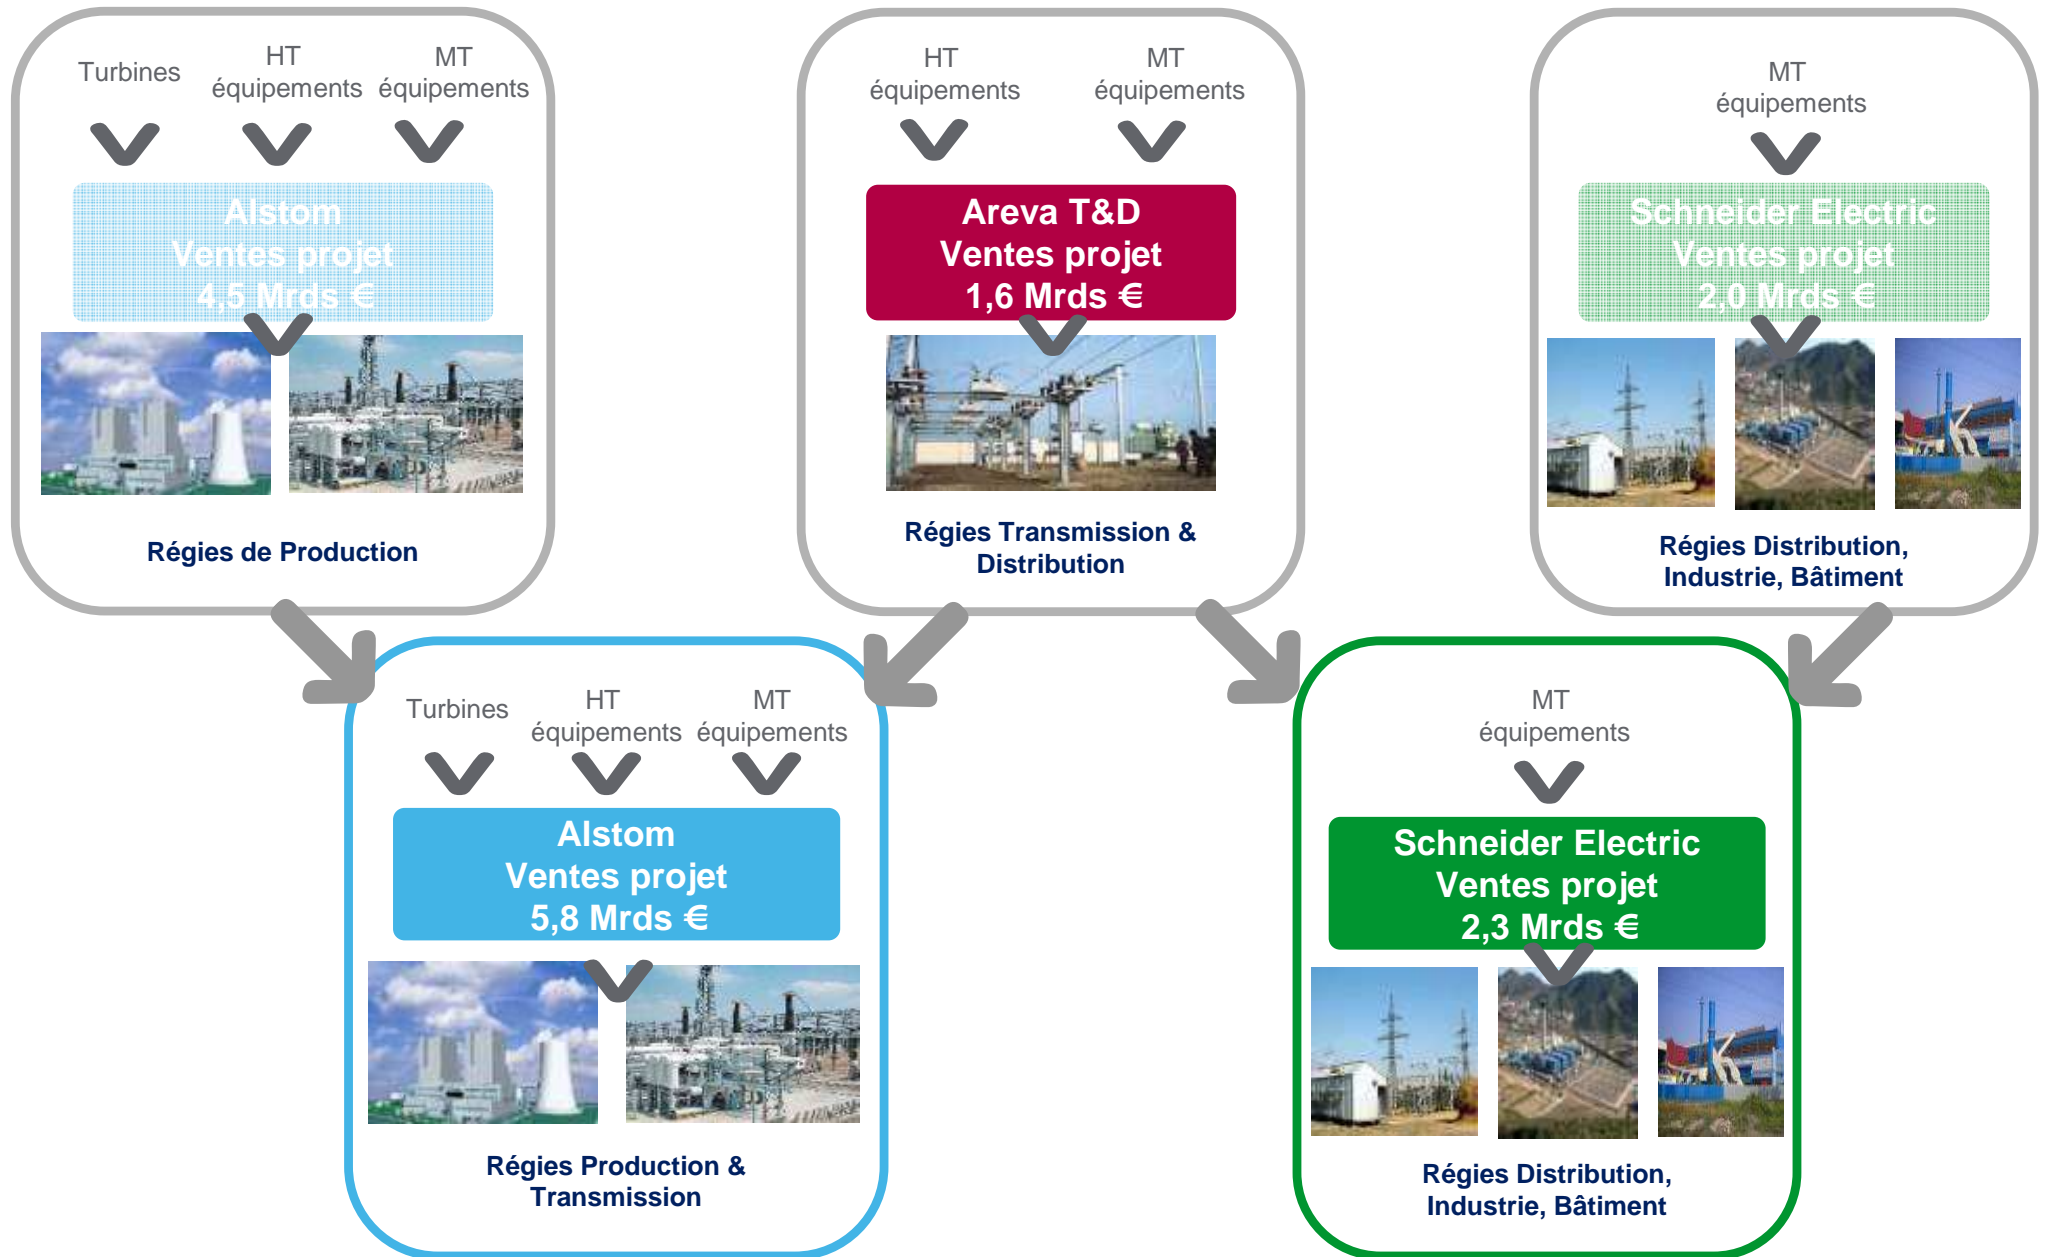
Turbines
HT équipements
MT équipements

Alstom
Ventes projet
4,5 Mrds €

Régies de Production

HT équipements
MT équipements

Areva T&D
Ventes projet
1,6 Mrds €

Régies Transmission & Distribution

MT équipements

Schneider Electric
Ventes projet
2,0 Mrds €

Régies Distribution, Industrie, Bâtiment

Turbines
HT équipements
MT équipements

Alstom
Ventes projet
5,8 Mrds €

Régies Production & Transmission

MT équipements

Schneider Electric
Ventes projet
2,3 Mrds €

Régies Distribution, Industrie, Bâtiment